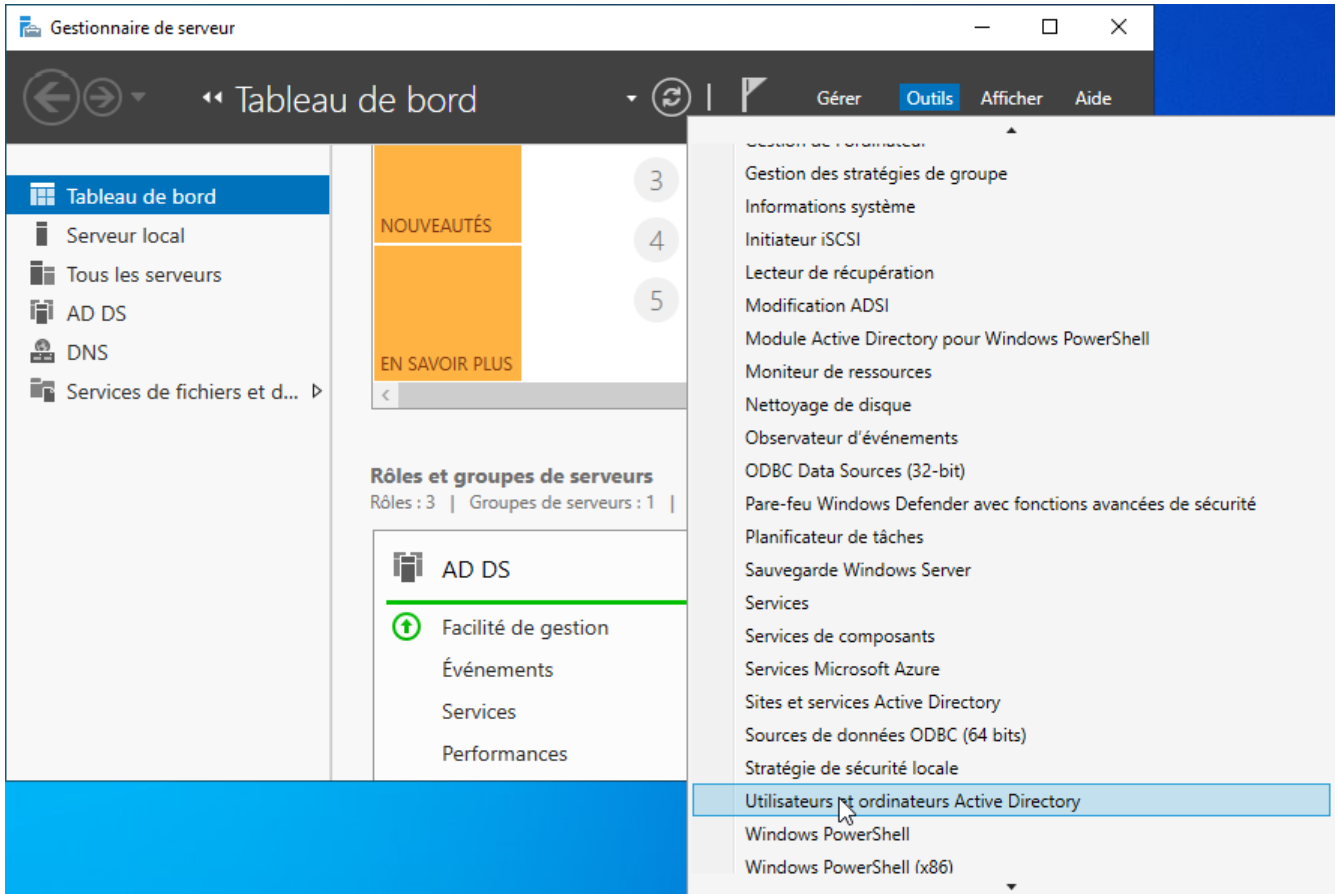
Gestionnaire de serveur

Tableau de bord

Gérer Outils Afficher Aide

Tableau de bord
Serveur local
Tous les serveurs
AD DS
DNS
Services de fichiers et d...

NOUVEAUTÉS
EN SAVOIR PLUS
3
4
5

Rôles et groupes de serveurs
Rôles : 3 | Groupes de serveurs : 1 |

AD DS
Facilité de gestion
Événements
Services
Performances

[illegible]
Gestion des stratégies de groupe
Informations système
Initiateur iSCSI
Lecteur de récupération
Modification ADSI
Module Active Directory pour Windows PowerShell
Moniteur de ressources
Nettoyage de disque
Observateur d'événements
ODBC Data Sources (32-bit)
Pare-feu Windows Defender avec fonctions avancées de sécurité
Planificateur de tâches
Sauvegarde Windows Server
Services
Services de composants
Services Microsoft Azure
Sites et services Active Directory
Sources de données ODBC (64 bits)
Stratégie de sécurité locale
Utilisateurs et ordinateurs Active Directory
Windows PowerShell
Windows PowerShell (x86)